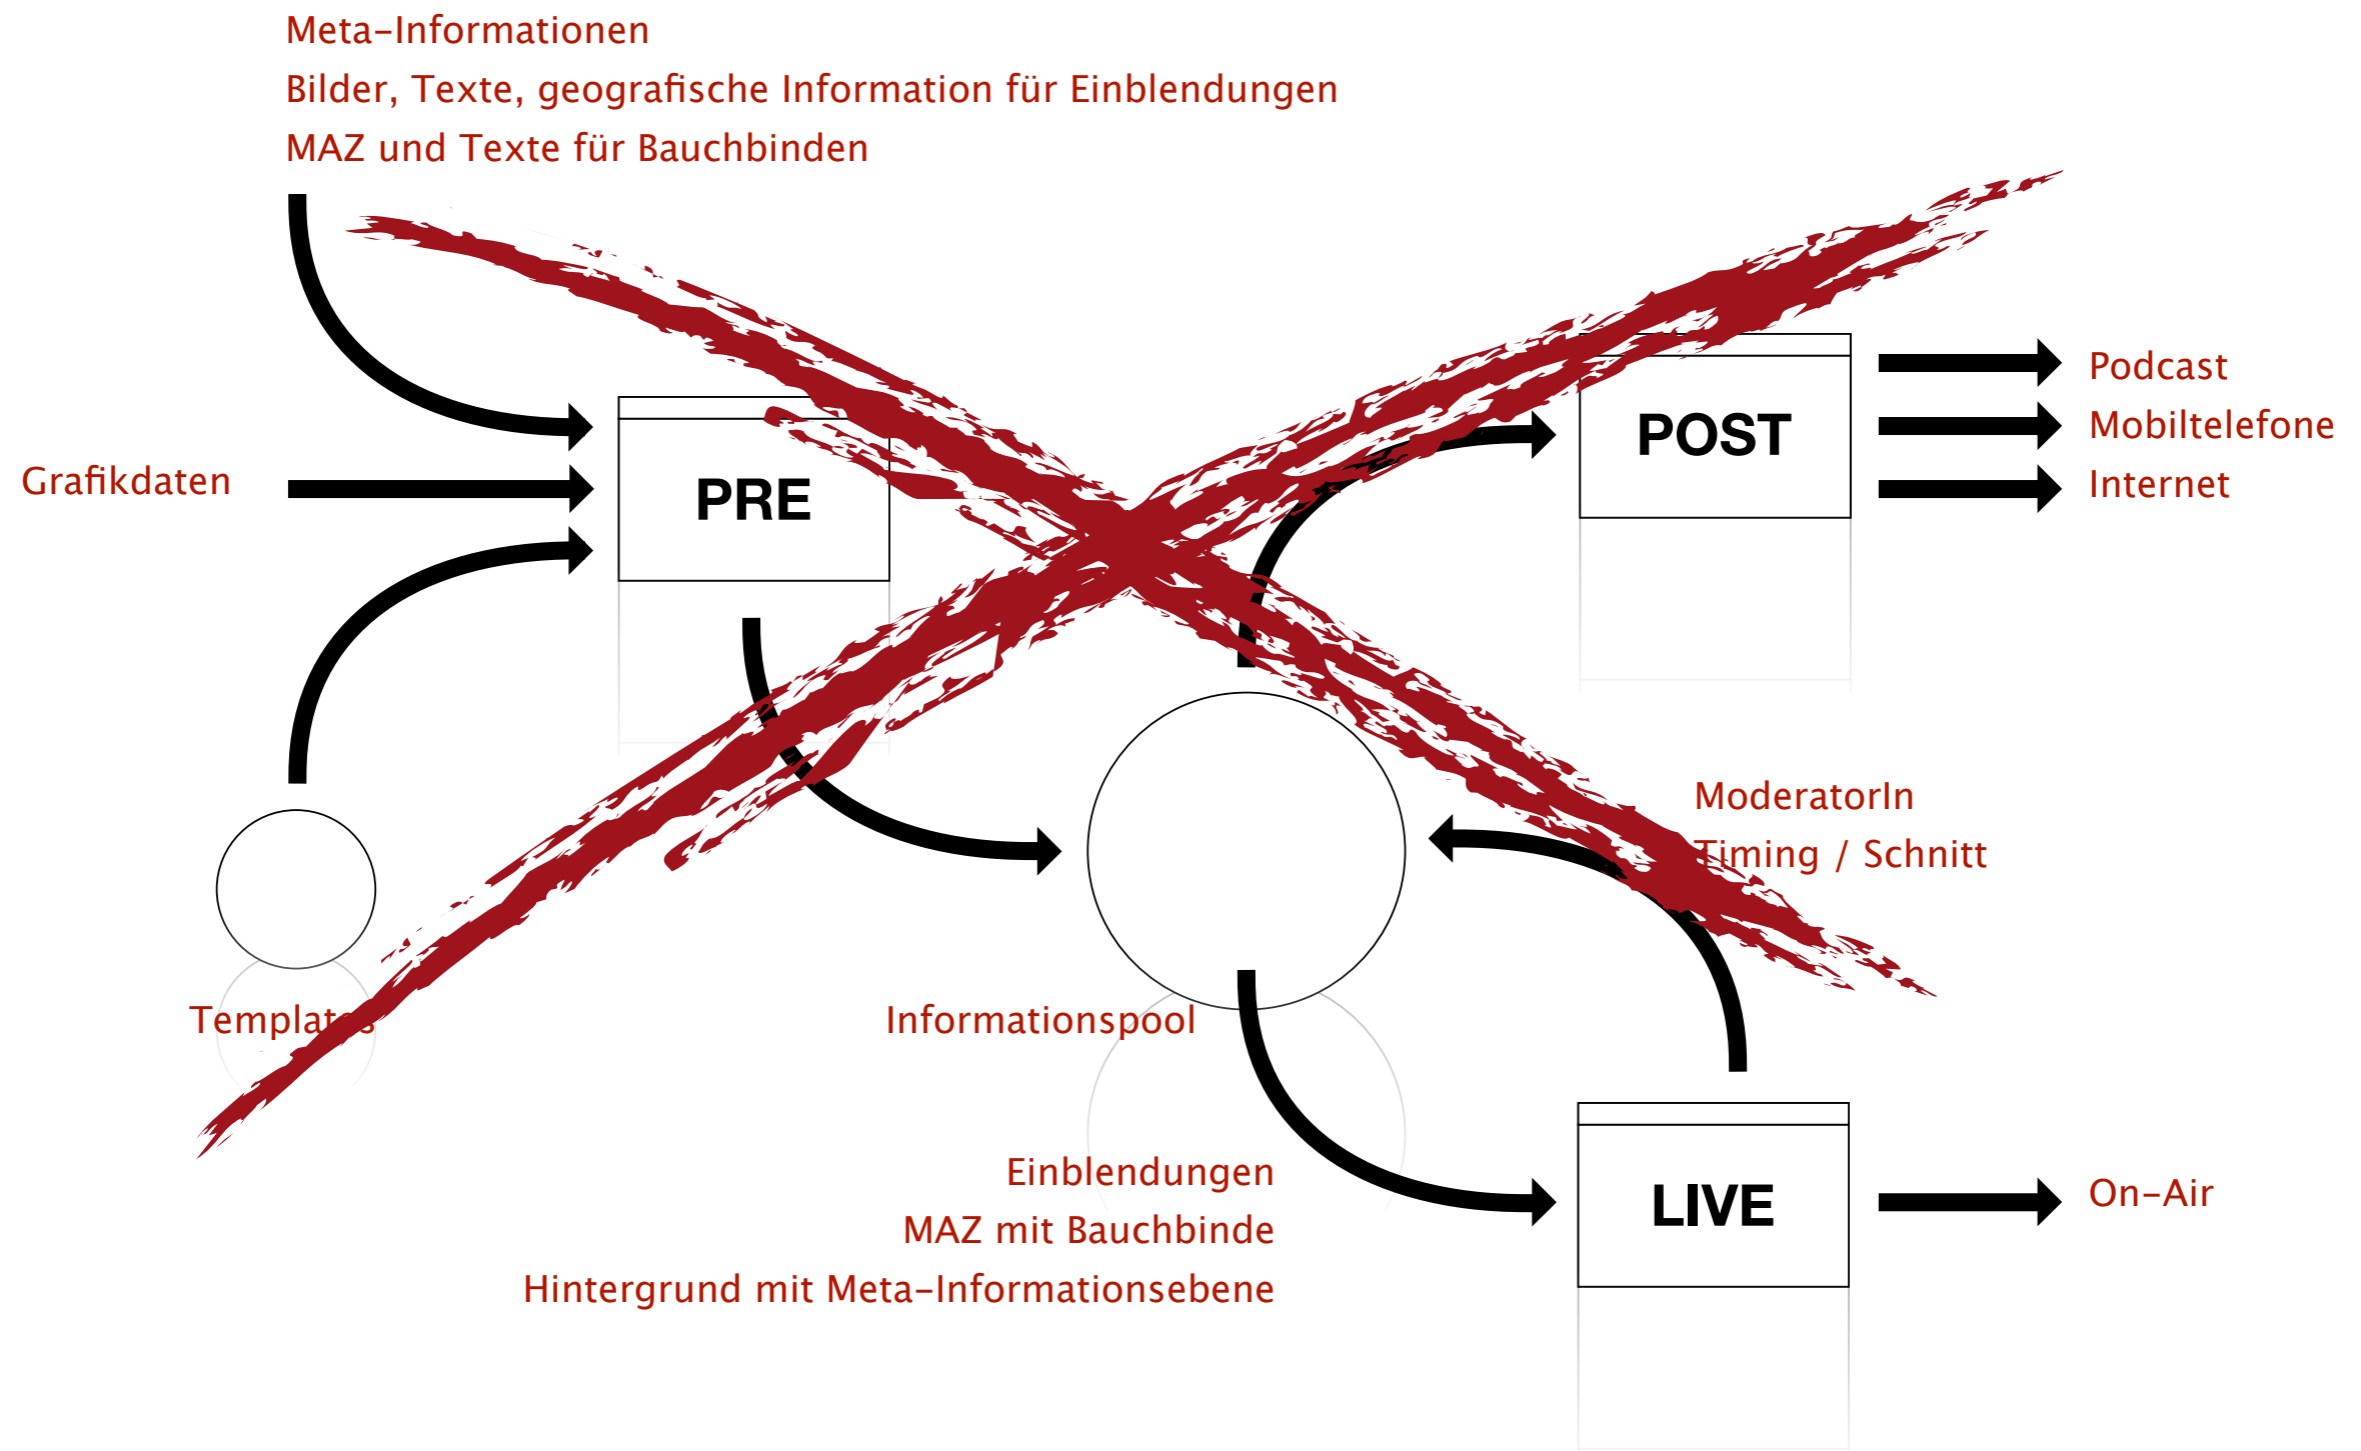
Meta–Informationen
Bilder, Texte, geografische Information für Einblendungen
MAZ und Texte für Bauchbinden

Grafikdaten

PRE

POST

Podcast
Mobiltelefone
Internet

ModeratorIn
Timing / Schnitt

Templat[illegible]

Informationspool

Einblendungen
MAZ mit Bauchbinde
Hintergrund mit Meta–Informationsebene

LIVE

On–Air